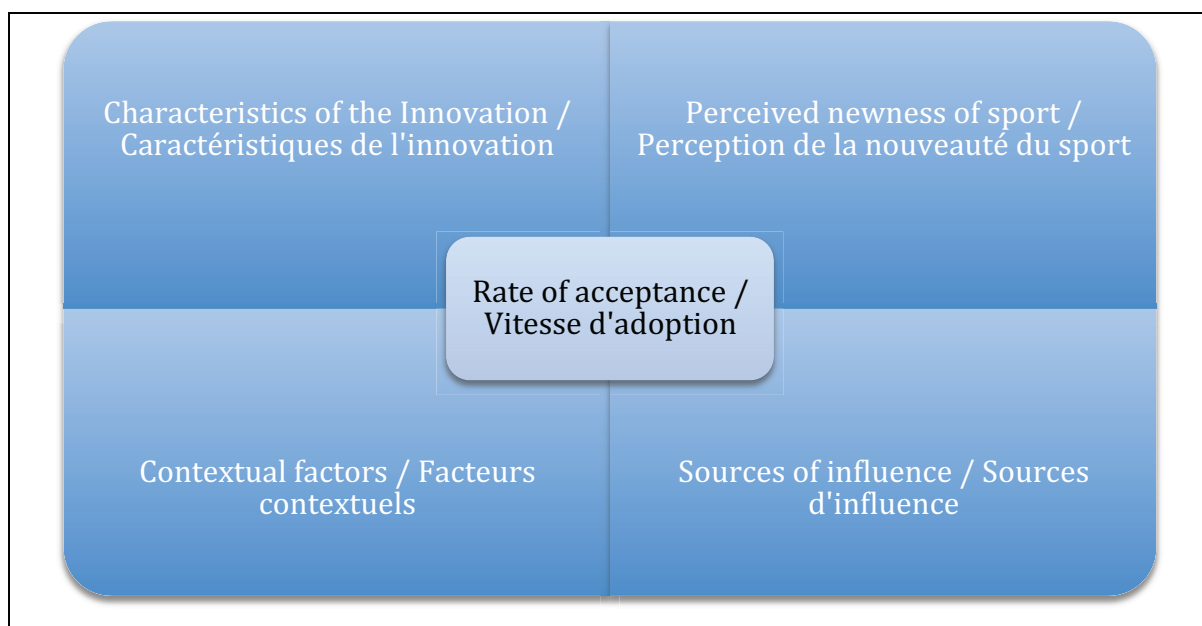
Characteristics of the Innovation / Caractéristiques de l'innovation

Perceived newness of sport / Perception de la nouveauté du sport

Rate of acceptance / Vitesse d'adoption

Contextual factors / Facteurs contextuels

Sources of influence / Sources d'influence